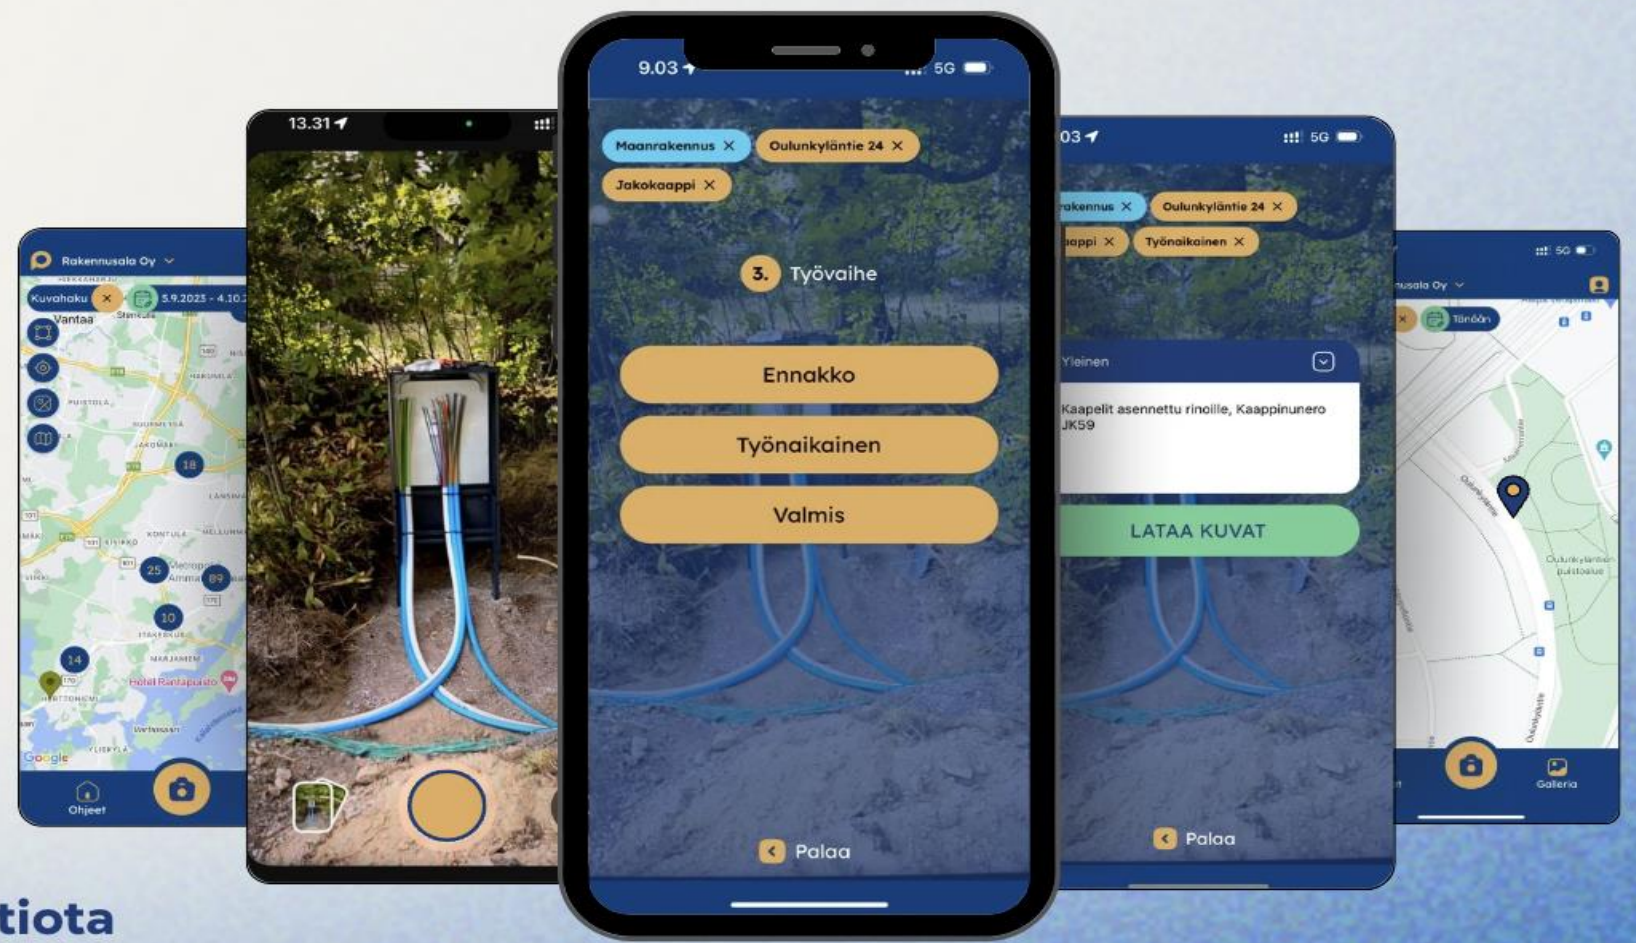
Rakennusala Oy
Kuvahaku
5.9.2023 - 4.10.
Vantaa
18
25
89
10
14
Hotel Rantapuisto
Google
Ohjeet

13.31

9.03
5G
Maanrakennus ×
Oulunkyläntie 24 ×
Jakokaappi ×
3. Työvaihe
Ennakko
Työnaikainen
Valmis
Palaa

03
5G
rakennus ×
Oulunkyläntie 24 ×
aappi ×
Työnaikainen ×
Yleinen
Kaapelit asennettu rinoille, Kaappinunero JK59
LATAA KUVAT
Palaa

5G
nusala Oy
Tänään
Oulunkyläntien puistoalue
Galleria

tiota